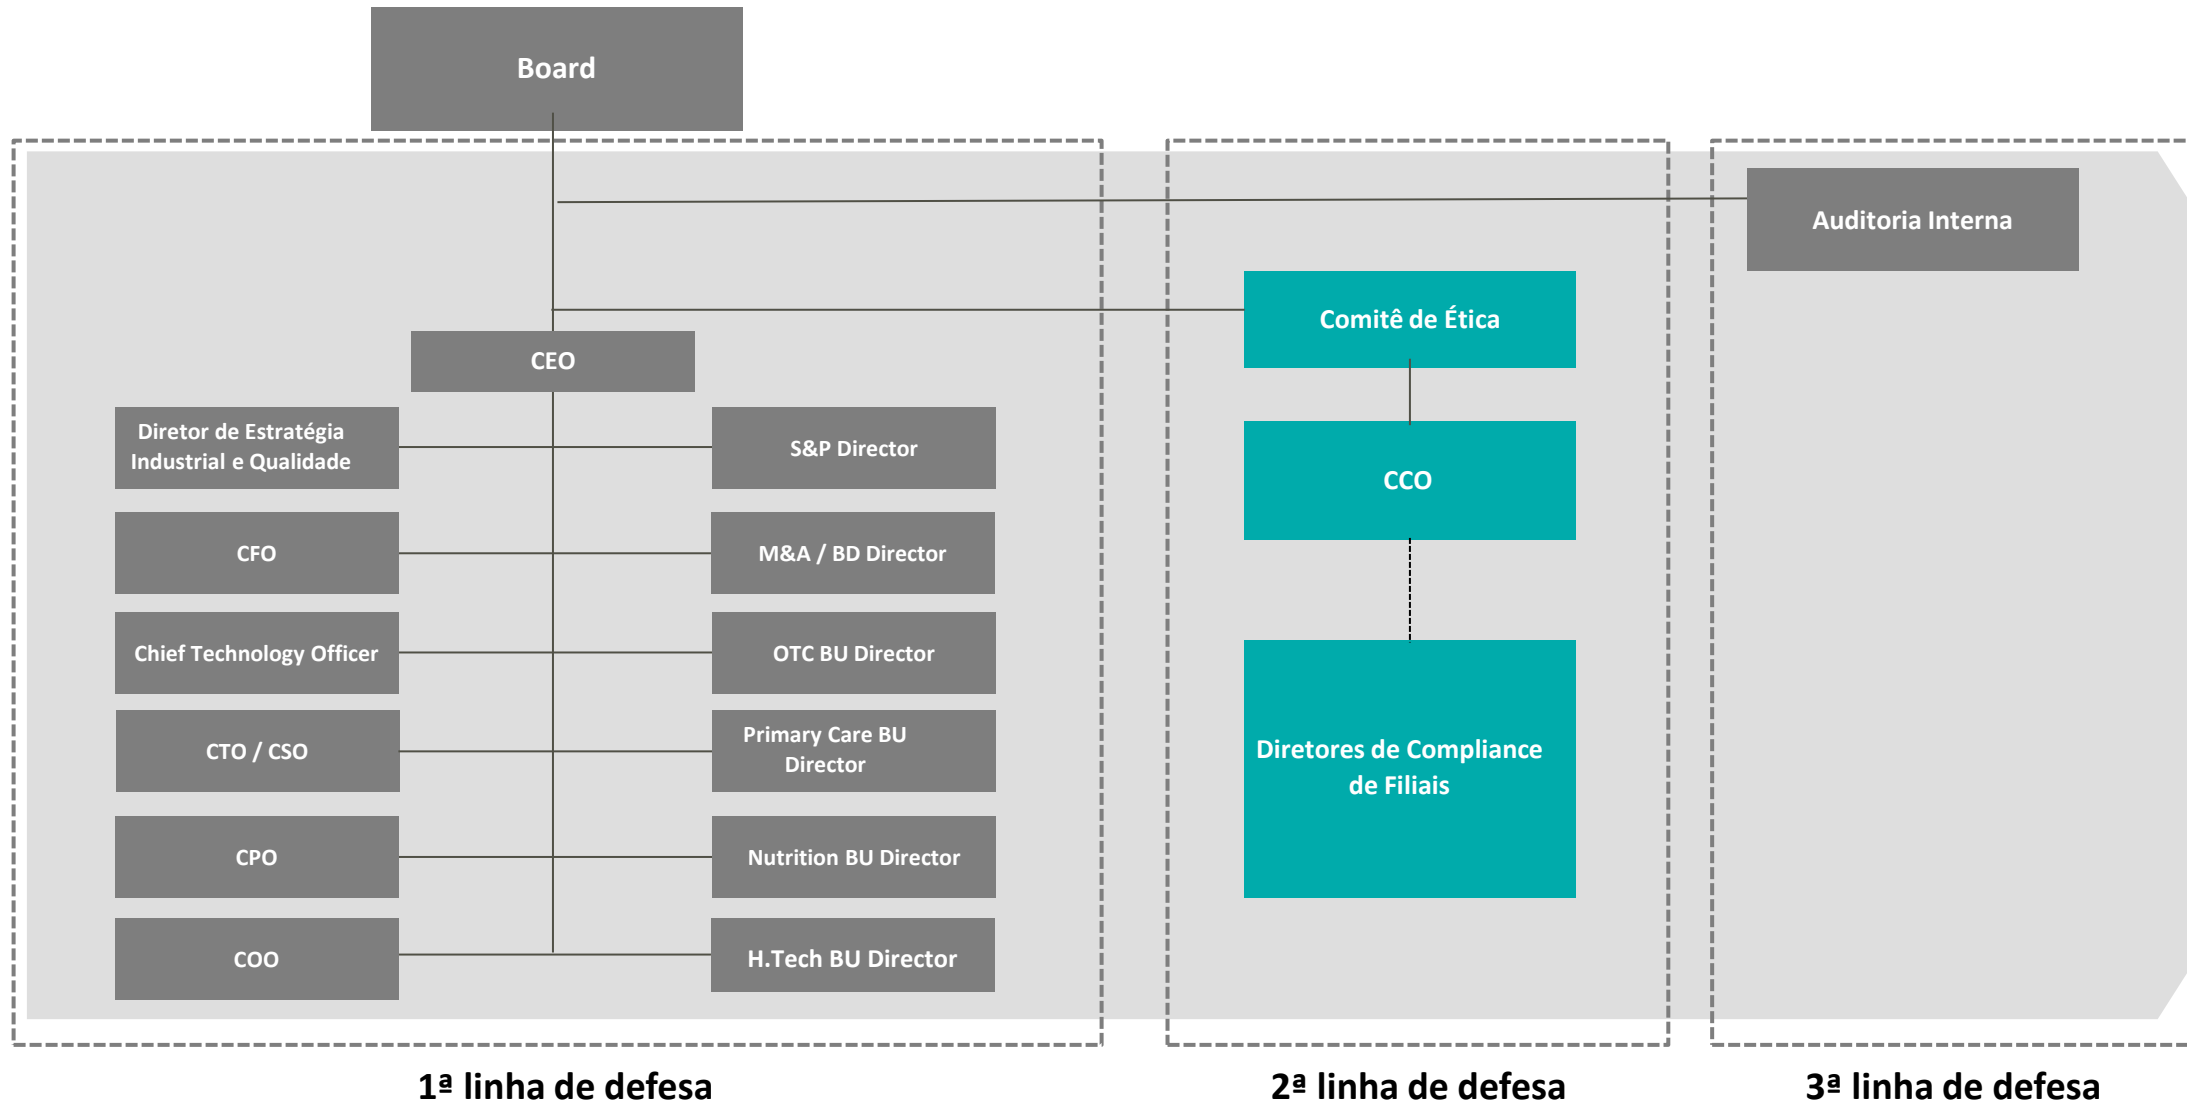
Board

Auditoria Interna

Comitê de Ética

CEO

Diretor de Estratégia Industrial e Qualidade

S&P Director

CCO

CFO

M&A / BD Director

Chief Technology Officer

OTC BU Director

CTO / CSO

Primary Care BU Director

Diretores de Compliance de Filiais

CPO

Nutrition BU Director

COO

H.Tech BU Director

1ª linha de defesa

2ª linha de defesa

3ª linha de defesa